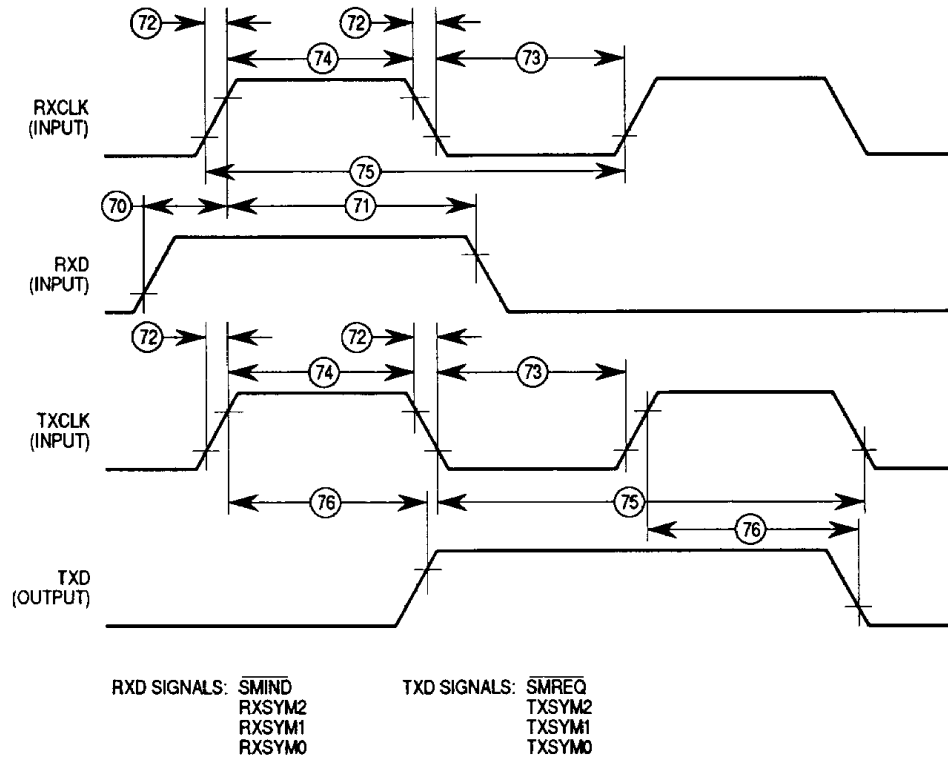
72
72
74
73
RXCLK (INPUT)
75
70
71
RXD (INPUT)
72
72
74
73
TXCLK (INPUT)
76
75
76
TXD (OUTPUT)

RXD SIGNALS: $\overline{\text{SMIND}}$
RXSYM2
RXSYM1
RXSYM0

TXD SIGNALS: $\overline{\text{SMREQ}}$
TXSYM2
TXSYM1
TXSYM0